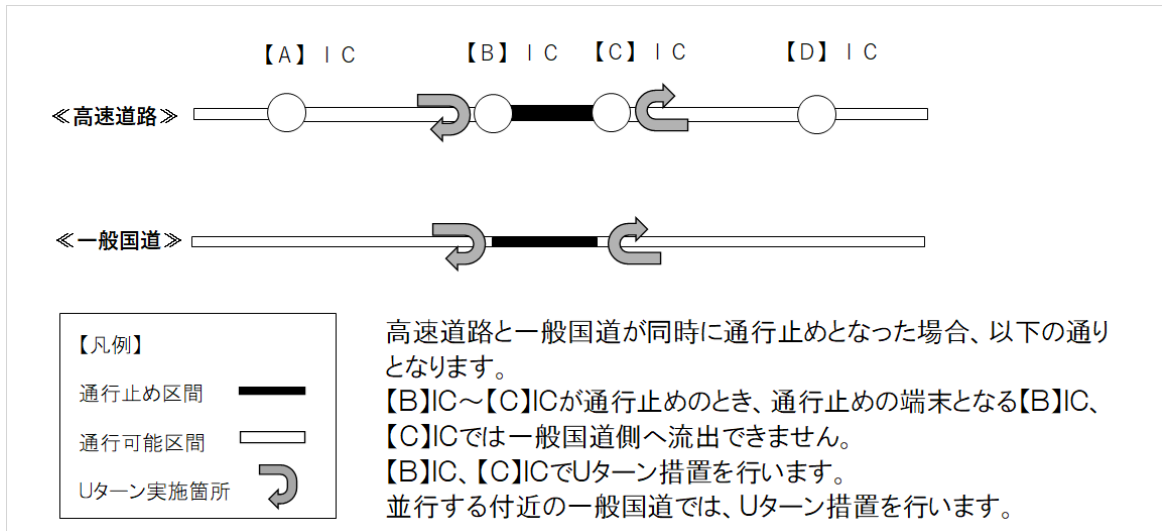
【A】IC 【B】IC 【C】IC 【D】IC

≪高速道路≫

≪一般国道≫

【凡例】

通行止め区間

通行可能区間

Uターン実施箇所

高速道路と一般国道が同時に通行止めとなった場合、以下の通りとなります。
【B】IC～【C】ICが通行止めのとき、通行止めの端末となる【B】IC、【C】ICでは一般国道側へ流出できません。
【B】IC、【C】ICでUターン措置を行います。
並行する付近の一般国道では、Uターン措置を行います。